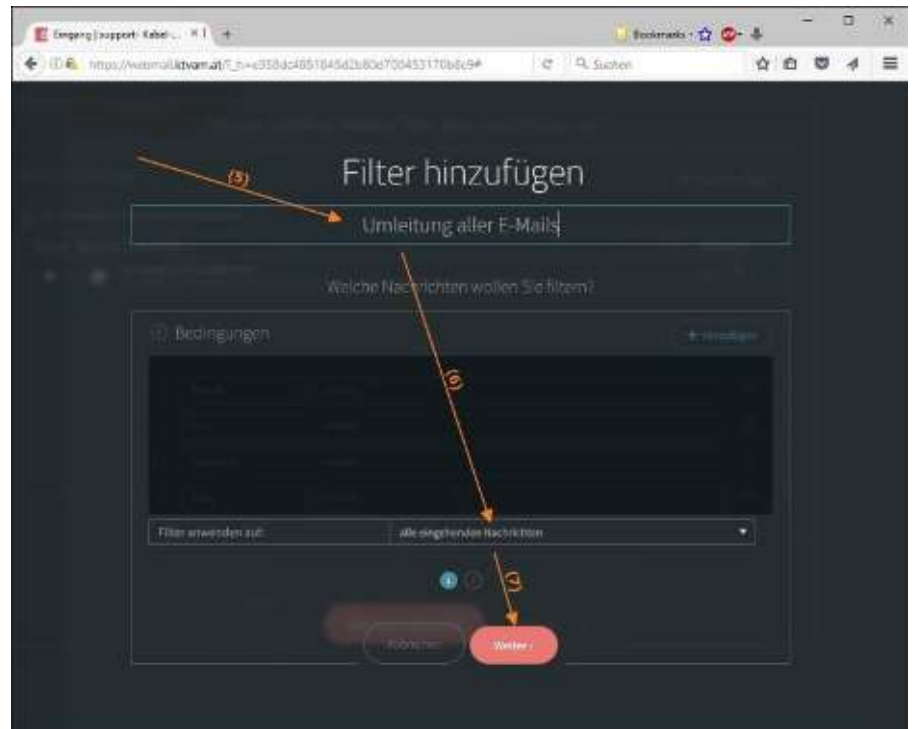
Eingang | support- Kabel... ×
Bookmarks
https://webmail.kdvorn.at/?_h=e358dc4851845d2b80d700453170b6c9#
Suchen

Filter hinzufügen
(5)
Umleitung aller E-Mails
Welche Nachrichten wollen Sie filtern?
(6)
Bedingungen
+ Hinzufügen
Filter anwenden auf:
alle eingehenden Nachrichten
(7)
Abbrechen
Weiter ›